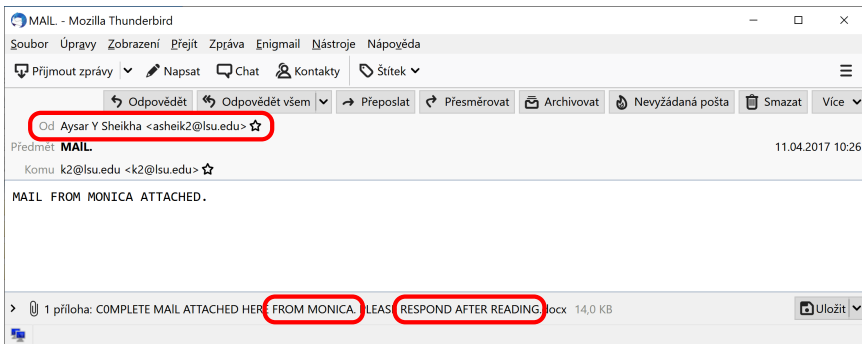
MAIL. - Mozilla Thunderbird

Soubor Úpravy Zobrazení Přejít Zpráva Enigmail Nástroje Nápověda

Přijmout zprávy Napsat Chat Kontakty Štítek

Odpovědět Odpovědět všem Přeposlat Přesměrovat Archivovat Nevyžádaná pošta Smazat Více

Od Aysar Y Sheikha <asheik2@lsu.edu>

Předmět MAIL.

11.04.2017 10:26

Komu k2@lsu.edu <k2@lsu.edu>

MAIL FROM MONICA ATTACHED.

1 příloha: COMPLETE MAIL ATTACHED HERE FROM MONICA. PLEASE RESPOND AFTER READING.docx 14,0 KB

Uložit